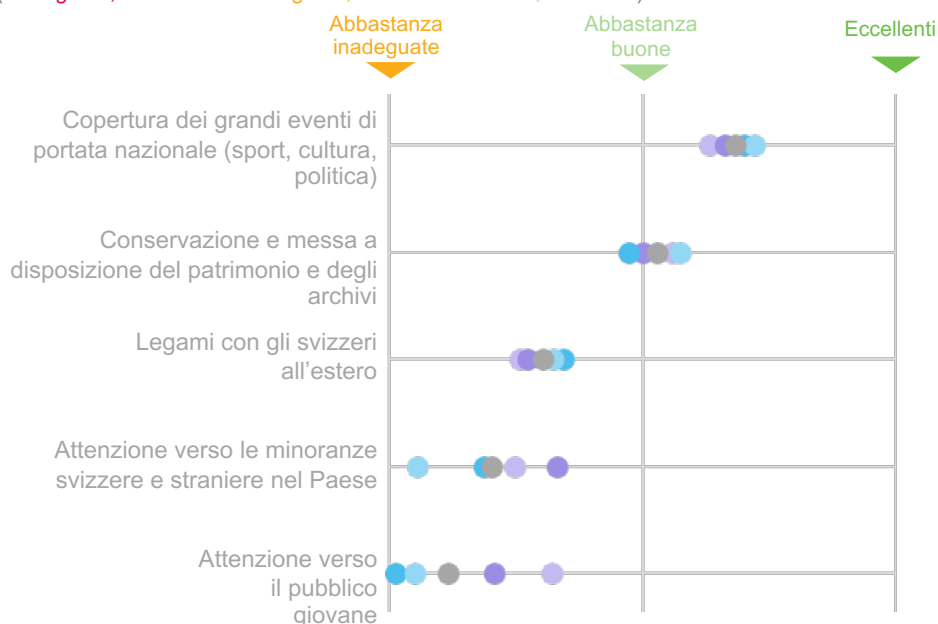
Abbastanza inadeguate

Abbastanza buone

Eccellenti

Copertura dei grandi eventi di portata nazionale (sport, cultura, politica)

Conservazione e messa a disposizione del patrimonio e degli archivi

Legami con gli svizzeri all’estero

Attenzione verso le minoranze svizzere e straniere nel Paese

Attenzione verso il pubblico giovane